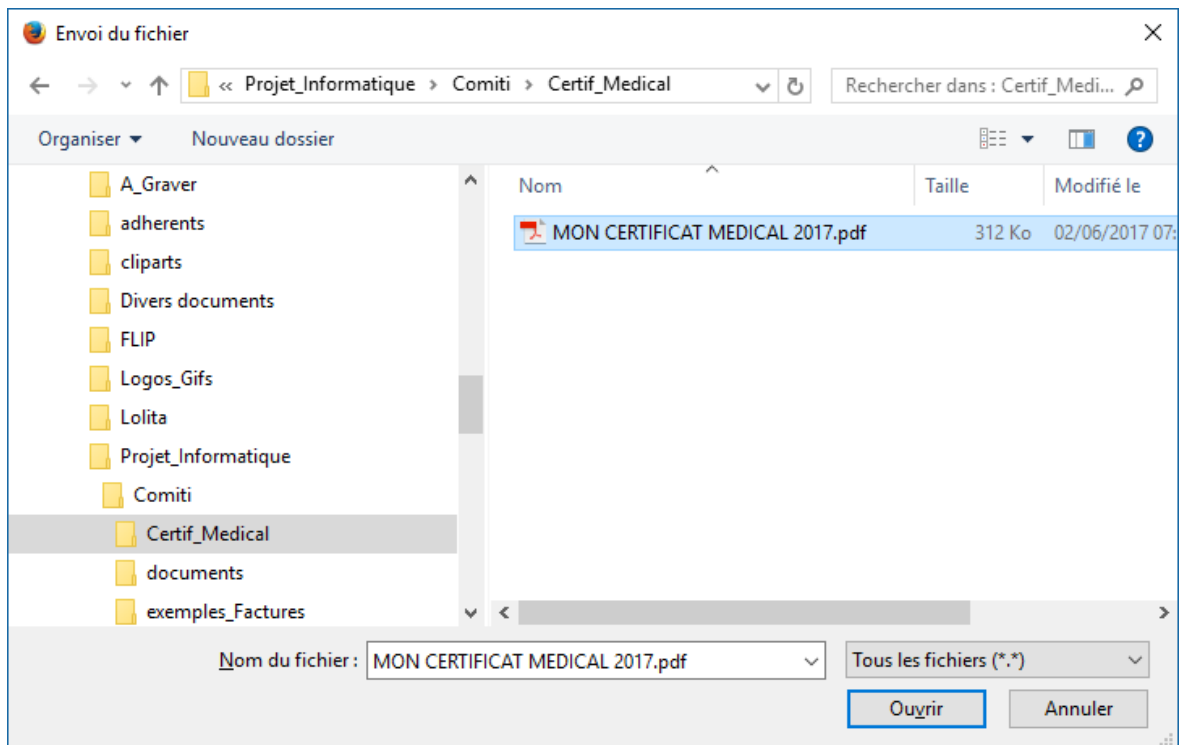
Envoi du fichier

« Projet_Informatique › Comiti › Certif_Medical

Rechercher dans : Certif_Medi...

Organiser ▾ Nouveau dossier

A_Graver
adherents
cliparts
Divers documents
FLIP
Logos_Gifs
Lolita
Projet_Informatique
Comiti
Certif_Medical
documents
exemples_Factures

| Nom | Taille | Modifié le |
|---|---|---|
| MON CERTIFICAT MEDICAL 2017.pdf | 312 Ko | 02/06/2017 07: |

Nom du fichier : MON CERTIFICAT MEDICAL 2017.pdf

Tous les fichiers (*.*)

Ouvrir

Annuler